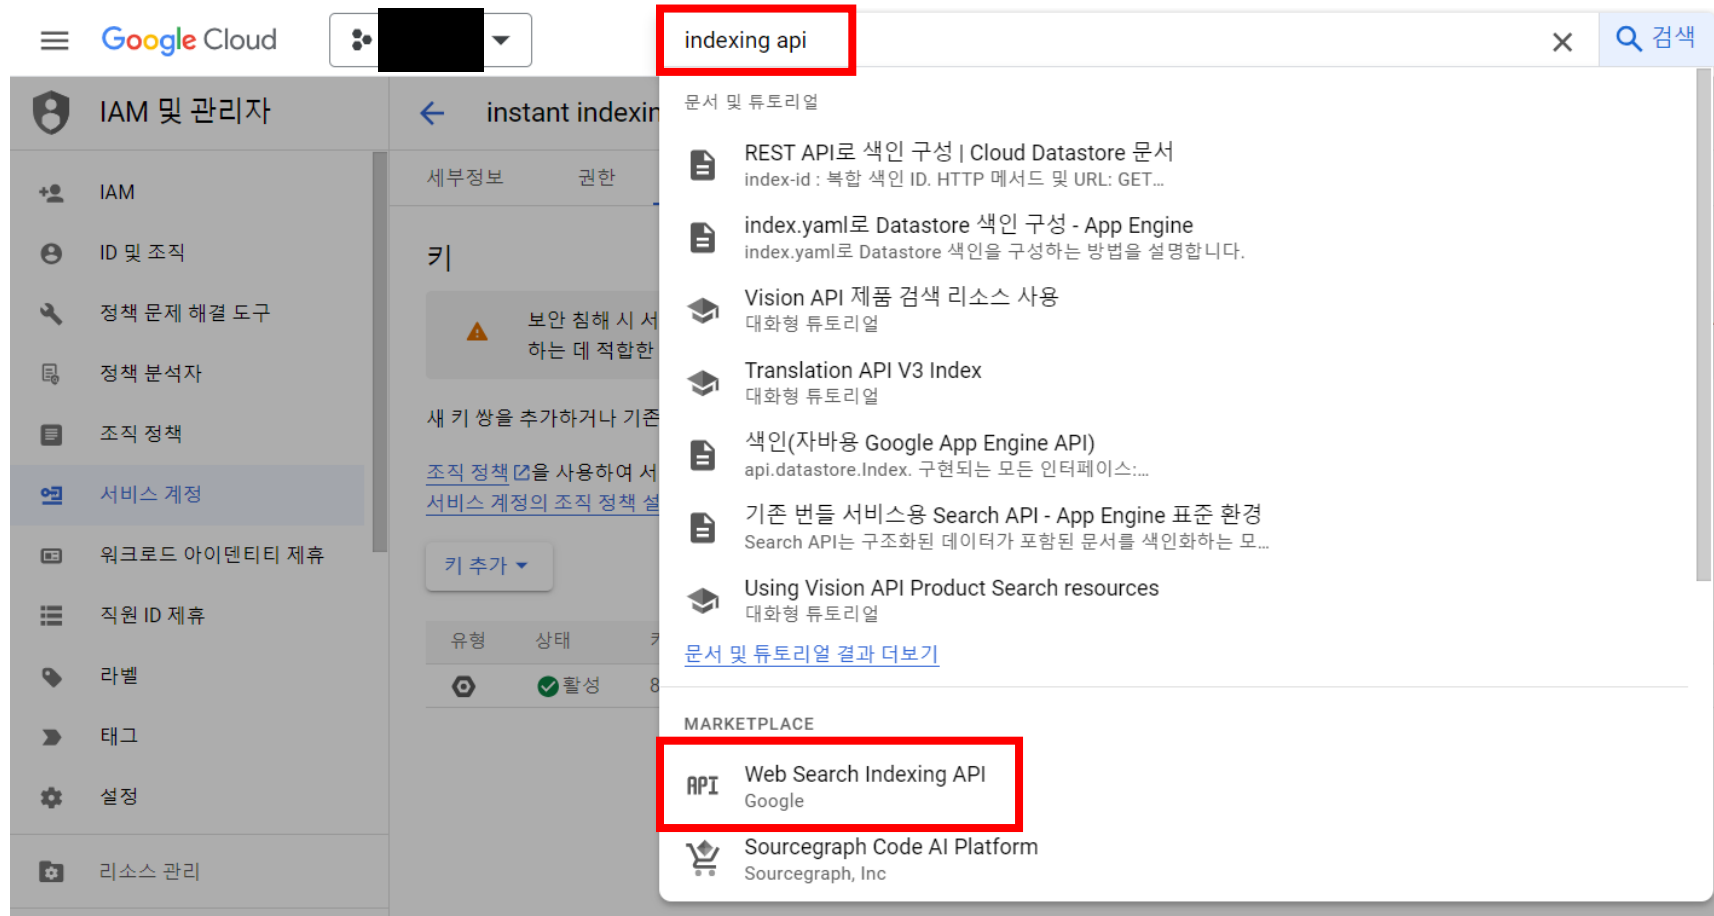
Google Cloud

indexing api

검색

IAM 및 관리자

instant indexin

IAM
ID 및 조직
정책 문제 해결 도구
정책 분석자
조직 정책
서비스 계정
워크로드 아이덴티티 제휴
직원 ID 제휴
라벨
태그
설정
리소스 관리

세부정보 권한

키

보안 침해 시 서
하는 데 적합한

새 키 쌍을 추가하거나 기존

조직 정책을 사용하여 서
서비스 계정의 조직 정책 설

키 추가

유형 상태
활성 8

문서 및 튜토리얼

REST API로 색인 구성 | Cloud Datastore 문서
index-id : 복합 색인 ID. HTTP 메서드 및 URL: GET...

index.yaml로 Datastore 색인 구성 - App Engine
index.yaml로 Datastore 색인을 구성하는 방법을 설명합니다.

Vision API 제품 검색 리소스 사용
대화형 튜토리얼

Translation API V3 Index
대화형 튜토리얼

색인(자바용 Google App Engine API)
api.datastore.Index. 구현되는 모든 인터페이스:...

기존 번들 서비스용 Search API - App Engine 표준 환경
Search API는 구조화된 데이터가 포함된 문서를 색인화하는 모...

Using Vision API Product Search resources
대화형 튜토리얼

문서 및 튜토리얼 결과 더보기

MARKETPLACE

API
Web Search Indexing API
Google

Sourcegraph Code AI Platform
Sourcegraph, Inc